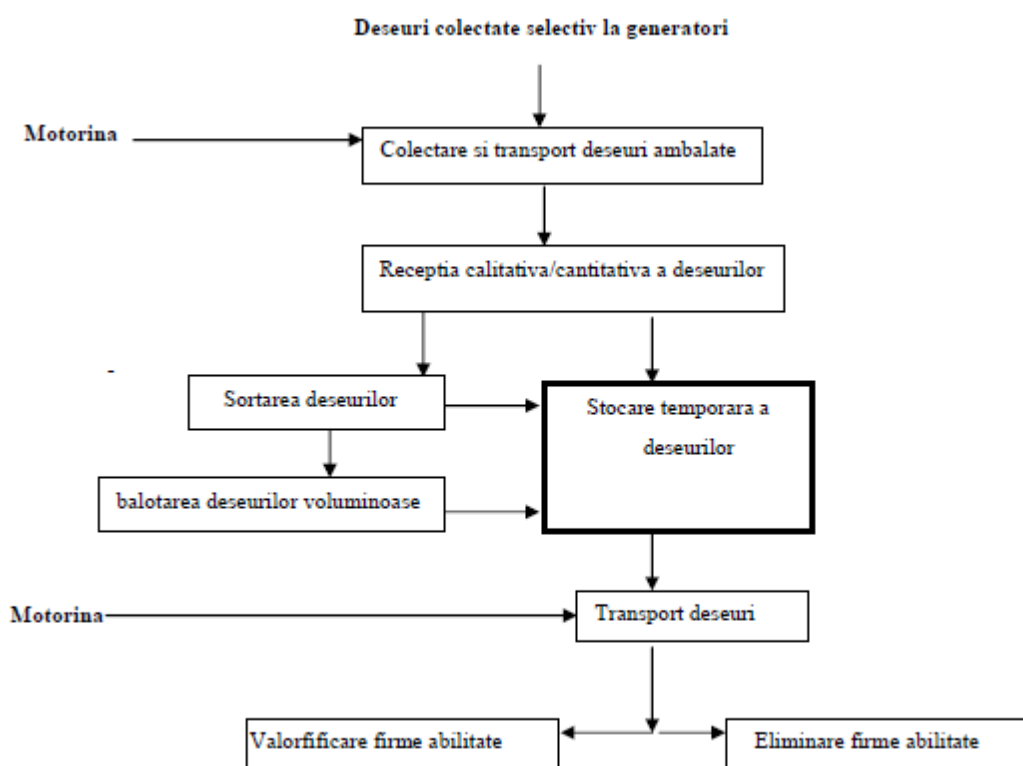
Deseuri colectate selectiv la generatori

Motorina

Colectare si transport deseuri ambalate

Receptia calitativa/cantitativa a deseurilor

-

Sortarea deseurilor

Stocare temporara a deseurilor

balotarea deseurilor voluminoase

Motorina

Transport deseuri

Valorfificare firme abilitate

Eliminare firme abilitate